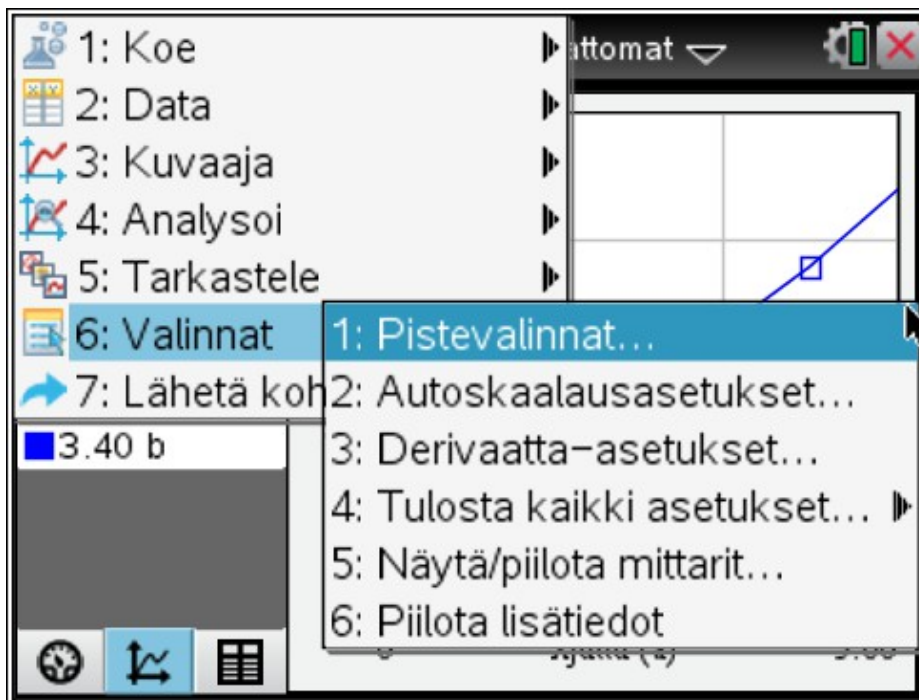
1: Koe
2: Data
3: Kuvaaja
4: Analysoi
5: Tarkastele
6: Valinnat
7: Lähetä koh

ttomat

1: Pistevalinnat...
2: Autoskaalausasetukset...
3: Derivaatta−asetukset...
4: Tulosta kaikki asetukset...
5: Näytä/piilota mittarit...
6: Piilota lisätiedot

3.40 b